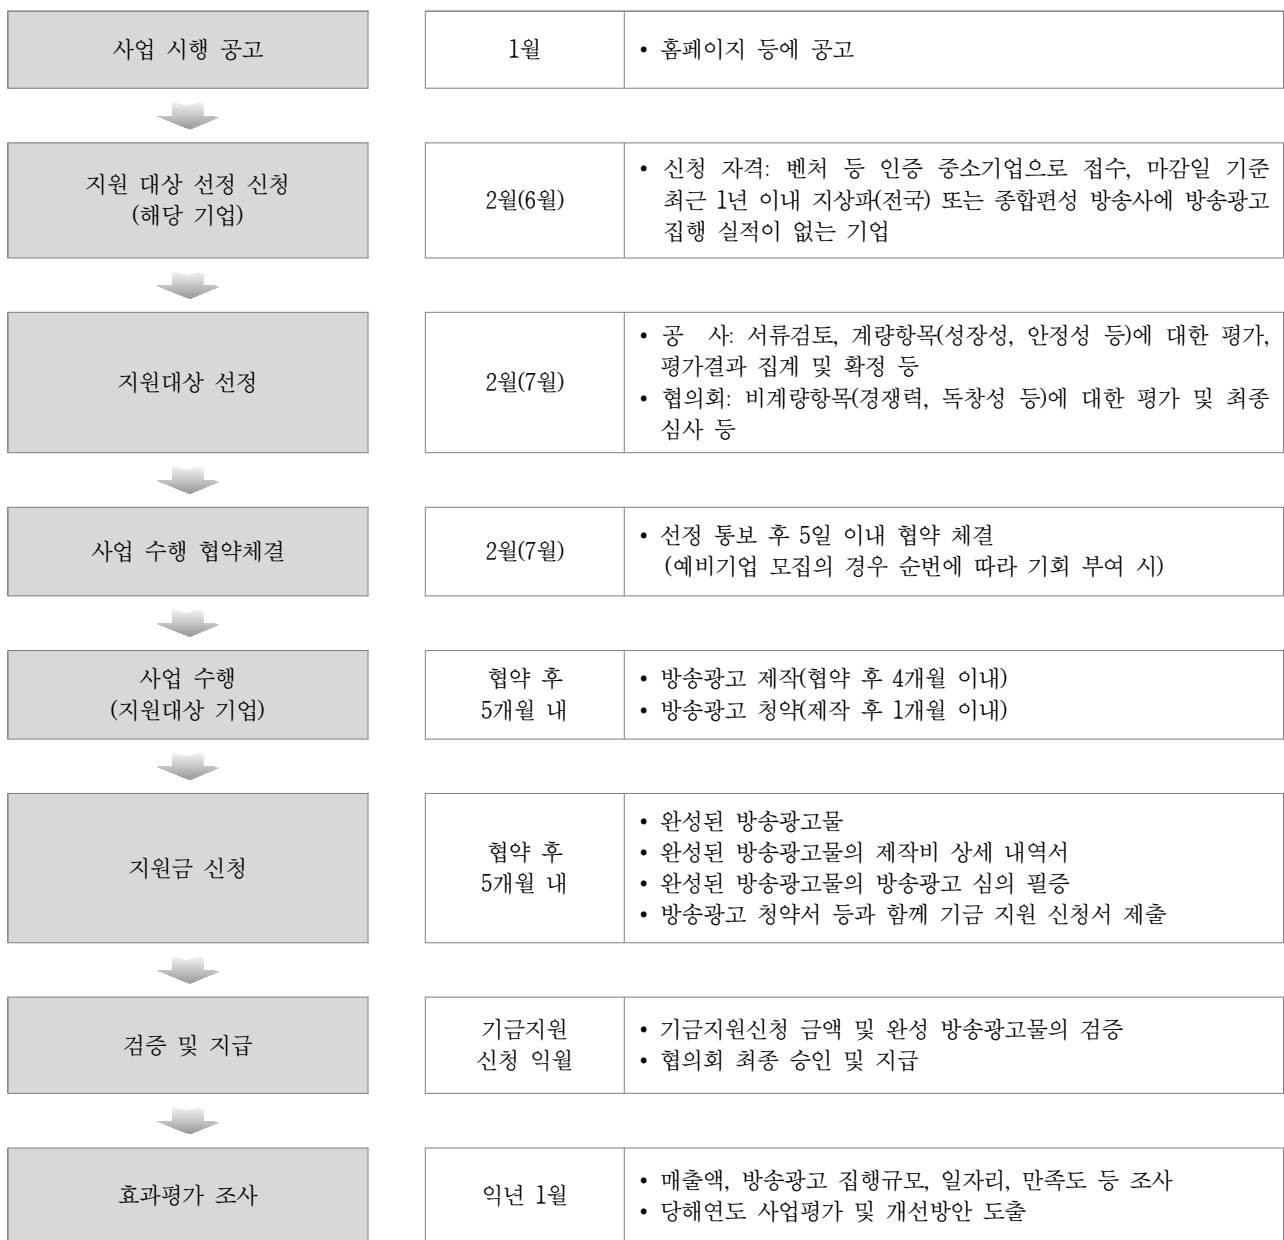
| 사업 시행 공고 | 1월 | • 홈페이지 등에 공고 |
|---|---|---|
| 지원 대상 선정 신청 (해당 기업) | 2월(6월) | • 신청 자격: 벤처 등 인증 중소기업으로 접수, 마감일 기준 최근 1년 이내 지상파(전국) 또는 종합편성 방송사에 방송광고 집행 실적이 없는 기업 |
| 지원대상 선정 | 2월(7월) | • 공 사: 서류검토, 계량항목(성장성, 안정성 등)에 대한 평가, 평가결과 집계 및 확정 등<br>• 협의회: 비계량항목(경쟁력, 독창성 등)에 대한 평가 및 최종 심사 등 |
| 사업 수행 협약체결 | 2월(7월) | • 선정 통보 후 5일 이내 협약 체결 (예비기업 모집의 경우 순번에 따라 기회 부여 시) |
| 사업 수행 (지원대상 기업) | 협약 후 5개월 내 | • 방송광고 제작(협약 후 4개월 이내)<br>• 방송광고 청약(제작 후 1개월 이내) |
| 지원금 신청 | 협약 후 5개월 내 | • 완성된 방송광고물<br>• 완성된 방송광고물의 제작비 상세 내역서<br>• 완성된 방송광고물의 방송광고 심의 필증<br>• 방송광고 청약서 등과 함께 기금 지원 신청서 제출 |
| 검증 및 지급 | 기금지원 신청 익월 | • 기금지원신청 금액 및 완성 방송광고물의 검증<br>• 협의회 최종 승인 및 지급 |
| 효과평가 조사 | 익년 1월 | • 매출액, 방송광고 집행규모, 일자리, 만족도 등 조사<br>• 당해연도 사업평가 및 개선방안 도출 |